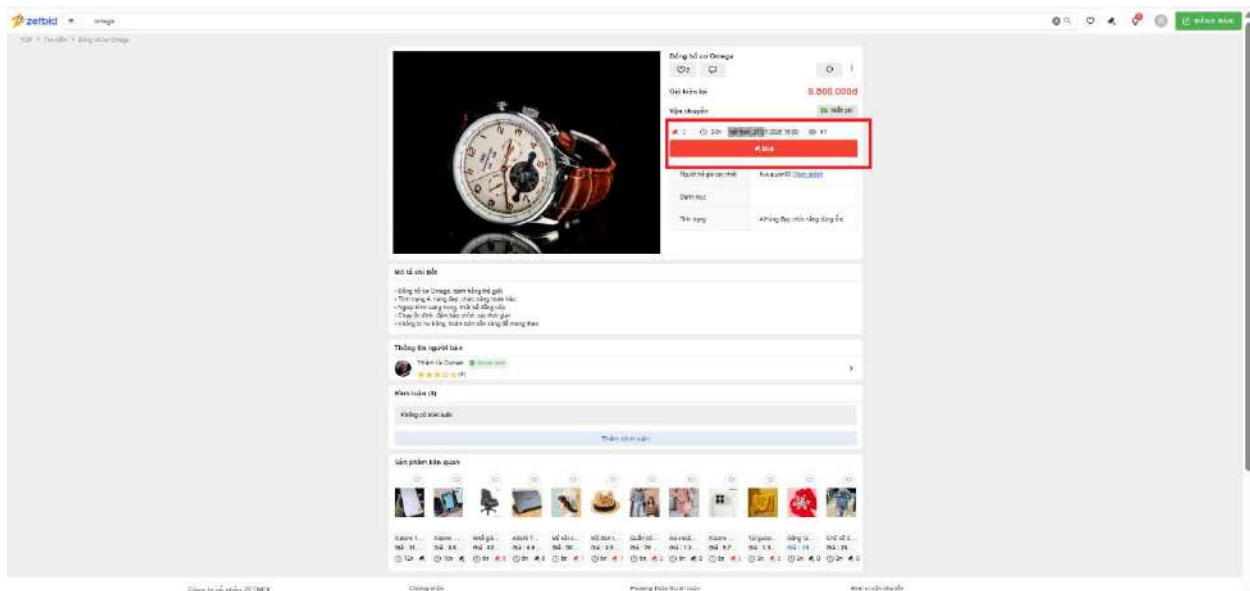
zetbid omega

ĐĂNG BÁN

TOP > Thời trang > Đồng hồ cơ Omega

Đồng hồ cơ Omega

Giá hiện tại 8.800.000đ

Vận chuyển Miễn phí

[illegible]

Đặt giá

Người trả giá cao nhất

Danh mục

Tình trạng

Mô tả chi tiết

- Đồng hồ cơ Omega, thương hiệu nổi tiếng thế giới
- Tình trạng A, sang đẹp, chức năng hoàn hảo
- Ngoại hình sang trọng, mặt số tinh tế
- Chạy ổn định, đảm bảo chính xác thời gian
- Không lỗi hư hỏng, hoàn toàn sẵn sàng để mang theo

Thông tin người bán

Bình luận (0)

Không có bình luận

Thêm bình luận

Sản phẩm liên quan

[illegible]